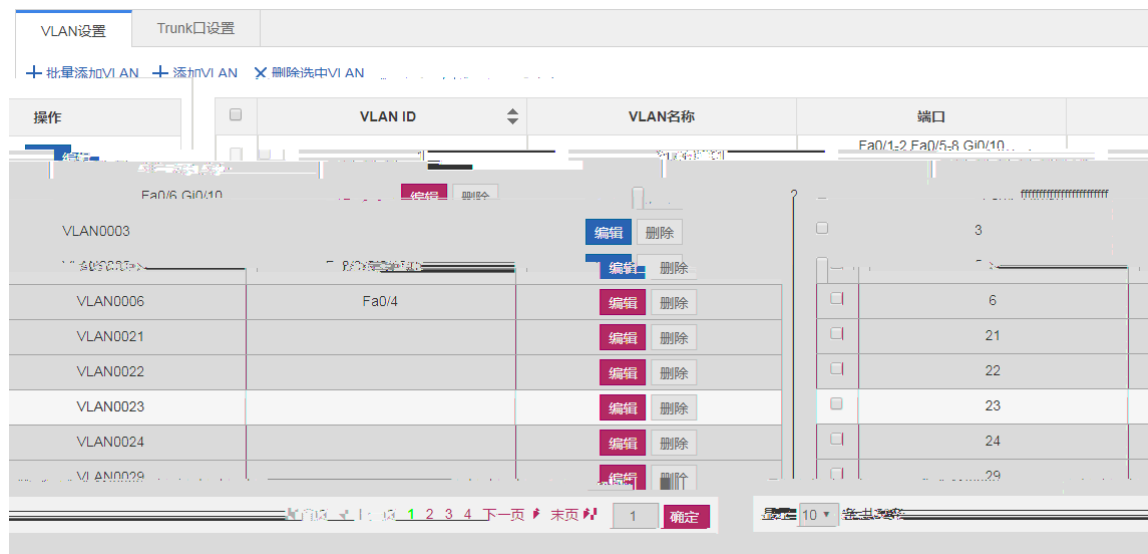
VLAN设置 Trunk口设置

+ 批量添加VLAN + 添加VLAN × 删除选中VLAN

操作

| | VLAN ID | VLAN名称 | 端口 |
|---|---|---|---|
| | | | Fa0/1-2 Fa0/5-8 Gi0/10... |

Fa0/6 Gi0/10 编辑 删除 2 ffffffffffffffffffffff

| | VLAN名称 | 端口 | 操作 |
|---|---|---|---|
| 3 | VLAN0003 | | 编辑 删除 |
| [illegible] | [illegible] | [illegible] | 编辑 删除 |
| 6 | VLAN0006 | Fa0/4 | 编辑 删除 |
| 21 | VLAN0021 | | 编辑 删除 |
| 22 | VLAN0022 | | 编辑 删除 |
| 23 | VLAN0023 | | 编辑 删除 |
| 24 | VLAN0024 | | 编辑 删除 |
| 29 | VLAN0029 | | 编辑 删除 |

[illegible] 1 2 3 4 下一页 末页 1 确定

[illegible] 10 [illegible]